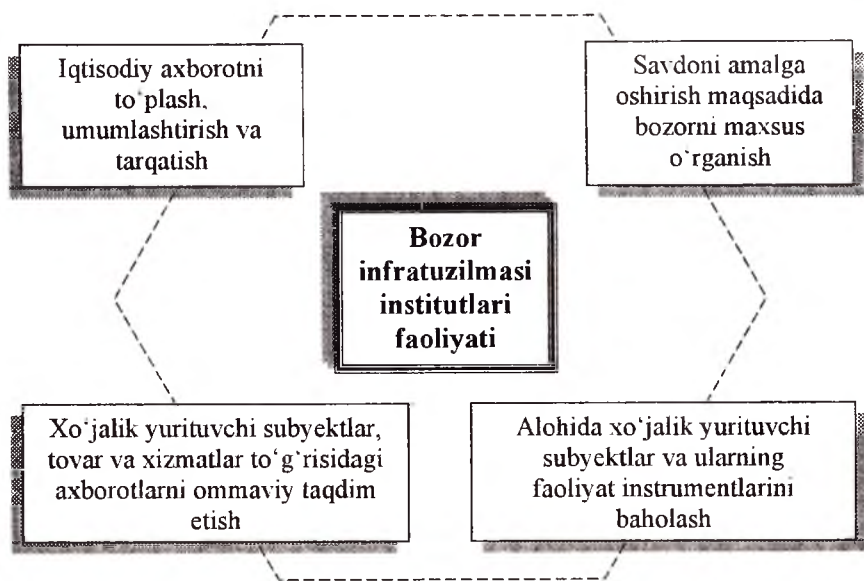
Iqtisodiy axborotni to'plash, umumlashtirish va tarqatish

Savdoni amalga oshirish maqsadida bozorni maxsus o'rganish

Bozor infratuzilmasi institutlari faoliyati

Xo'jalik yurituvchi subyektlar, tovar va xizmatlar to'g'risidagi axborotlarni ommaviy taqdim etish

Alohida xo'jalik yurituvchi subyektlar va ularning faoliyat instrumentlarini baholash